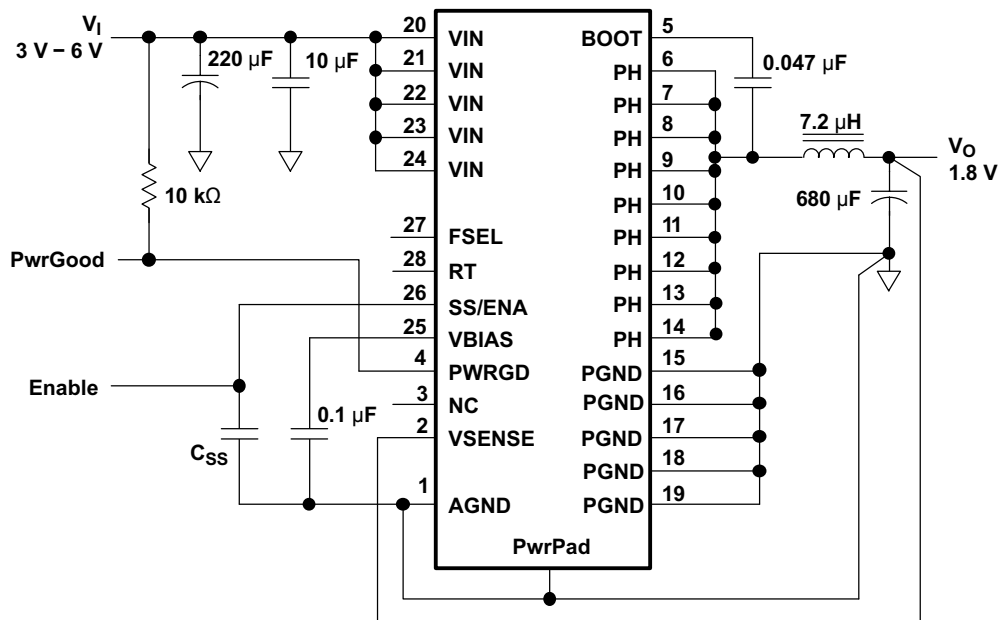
$V_I$
3 V – 6 V
220 µF
10 µF
10 kΩ
PwrGood
Enable
$C_{SS}$
0.1 µF
20 VIN
21 VIN
22 VIN
23 VIN
24 VIN
27 FSEL
28 RT
26 SS/ENA
25 VBIAS
4 PWRGD
3 NC
2 VSENSE
1 AGND
PwrPad
BOOT 5
PH 6
PH 7
PH 8
PH 9
PH 10
PH 11
PH 12
PH 13
PH 14
PGND 15
PGND 16
PGND 17
PGND 18
PGND 19
0.047 µF
7.2 µH
$V_O$
1.8 V
680 µF